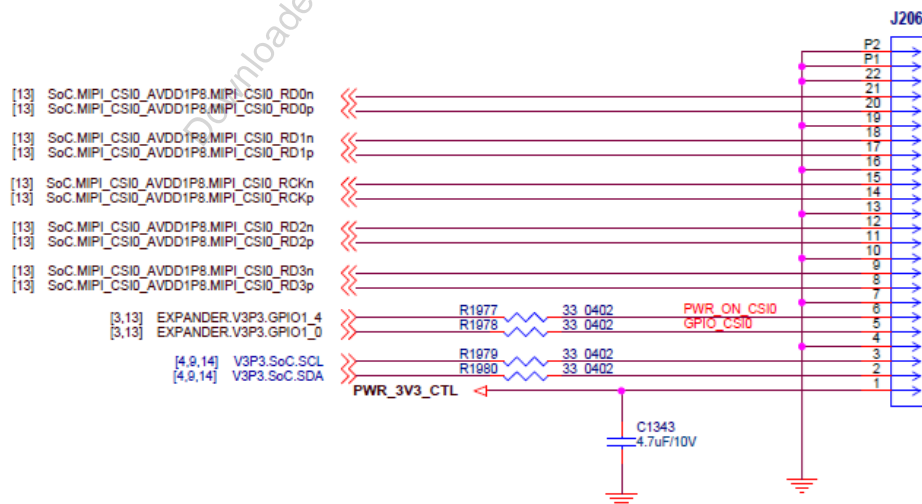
J206

Downloaded

[13] SoC.MIPI_CSI0_AVDD1P8.MIPI_CSI0_RD0n
[13] SoC.MIPI_CSI0_AVDD1P8.MIPI_CSI0_RD0p

[13] SoC.MIPI_CSI0_AVDD1P8.MIPI_CSI0_RD1n
[13] SoC.MIPI_CSI0_AVDD1P8.MIPI_CSI0_RD1p

[13] SoC.MIPI_CSI0_AVDD1P8.MIPI_CSI0_RCKn
[13] SoC.MIPI_CSI0_AVDD1P8.MIPI_CSI0_RCKp

[13] SoC.MIPI_CSI0_AVDD1P8.MIPI_CSI0_RD2n
[13] SoC.MIPI_CSI0_AVDD1P8.MIPI_CSI0_RD2p

[13] SoC.MIPI_CSI0_AVDD1P8.MIPI_CSI0_RD3n
[13] SoC.MIPI_CSI0_AVDD1P8.MIPI_CSI0_RD3p

[3,13] EXPANDER.V3P3.GPIO1_4
[3,13] EXPANDER.V3P3.GPIO1_0

[4,9,14] V3P3.SoC.SCL
[4,9,14] V3P3.SoC.SDA

PWR_3V3_CTL

R1977 33 0402
R1978 33 0402
R1979 33 0402
R1980 33 0402

PWR_ON_CSI0
GPIO_CSI0

C1343
4.7uF/10V

P2
P1
22
21
20
19
18
17
16
15
14
13
12
11
10
9
8
7
6
5
4
3
2
1